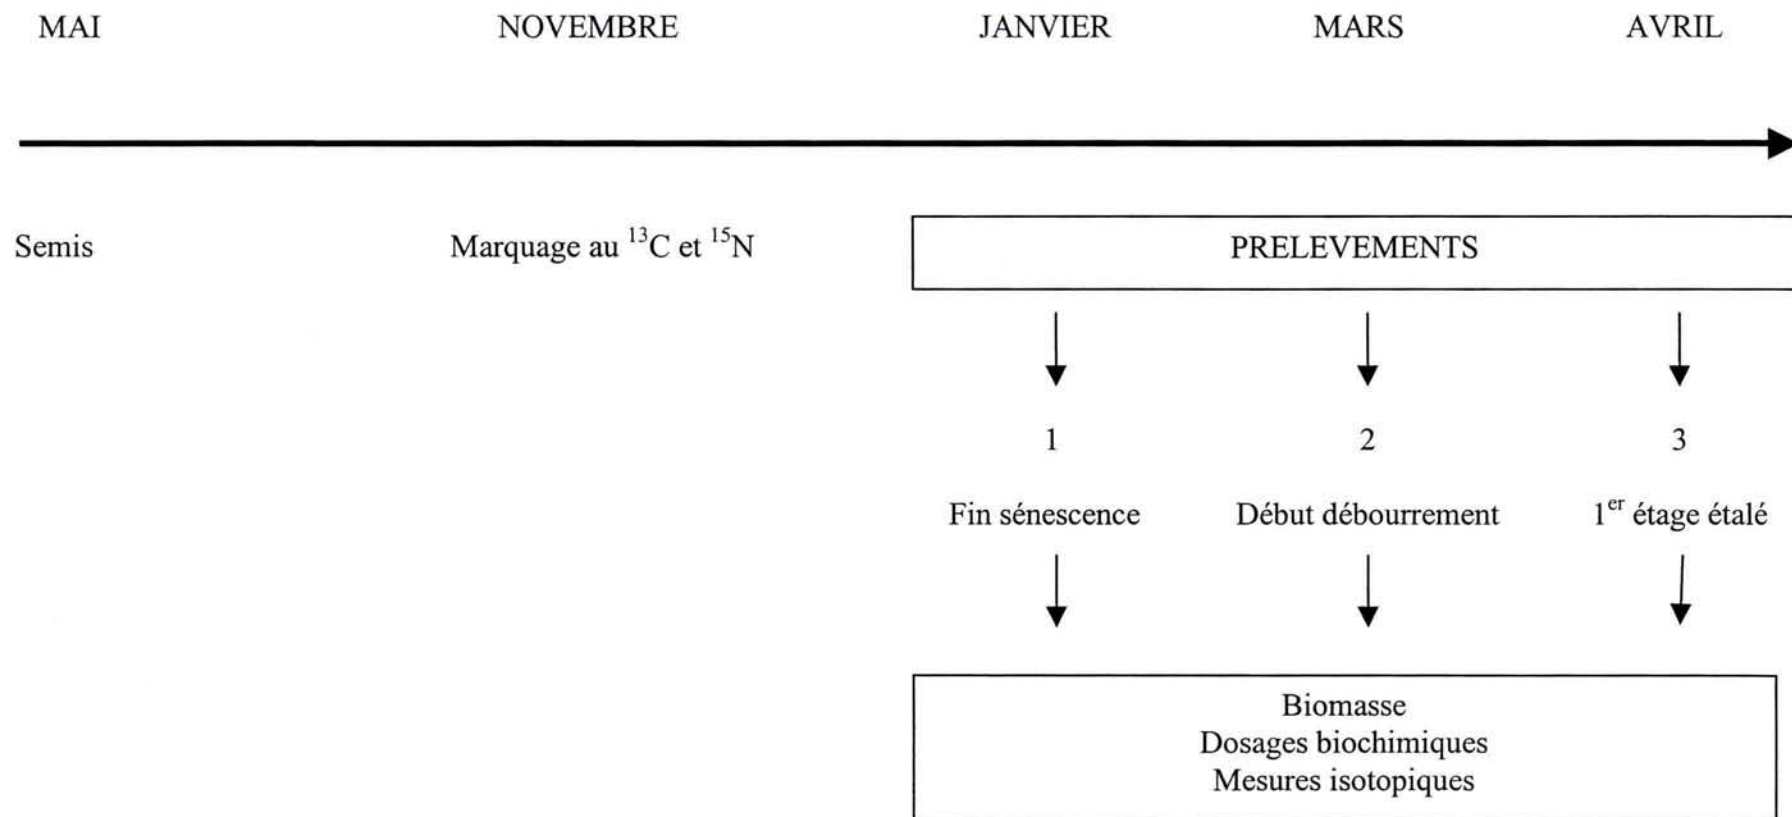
MAI NOVEMBRE JANVIER MARS AVRIL

Semis

Marquage au $^{13}C$ et $^{15}N$

PRELEVEMENTS

1 2 3

Fin sénescence Début débourrement $1^{er}$ étage étalé

Biomasse
Dosages biochimiques
Mesures isotopiques